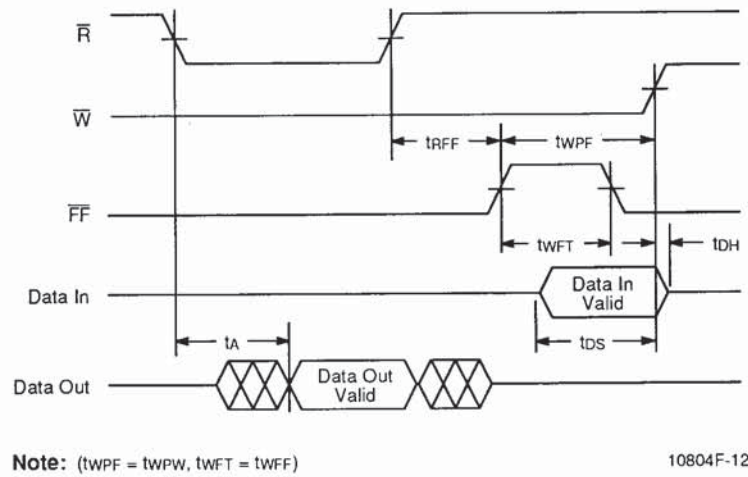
$\overline{R}$

$\overline{W}$

$t_{RFF}$

$t_{WPF}$

$\overline{FF}$

$t_{WFT}$

$t_{DH}$

Data In

Data In Valid

$t_A$

$t_{DS}$

Data Out

Data Out Valid

Note: ($t_{WPF} = t_{WPW}$, $t_{WFT} = t_{WFF}$)

10804F-12